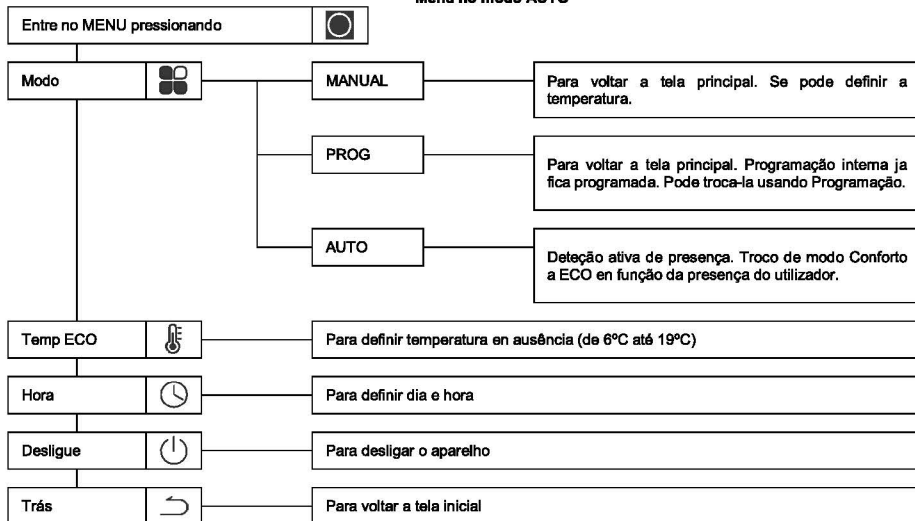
Menu no modo AUTO

Entre no MENU pressionando

Modo

MANUAL

Para voltar a tela principal. Se pode definir a temperatura.

PROG

Para voltar a tela principal. Programação interna ja fica programada. Pode troca-la usando Programação.

AUTO

Deteção ativa de presença. Troco de modo Conforto a ECO en função da presença do utilizador.

Temp ECO

Para definir temperatura en ausência (de 6ºC até 19ºC)

Hora

Para definir dia e hora

Desligue

Para desligar o aparelho

Trás

Para voltar a tela inicial